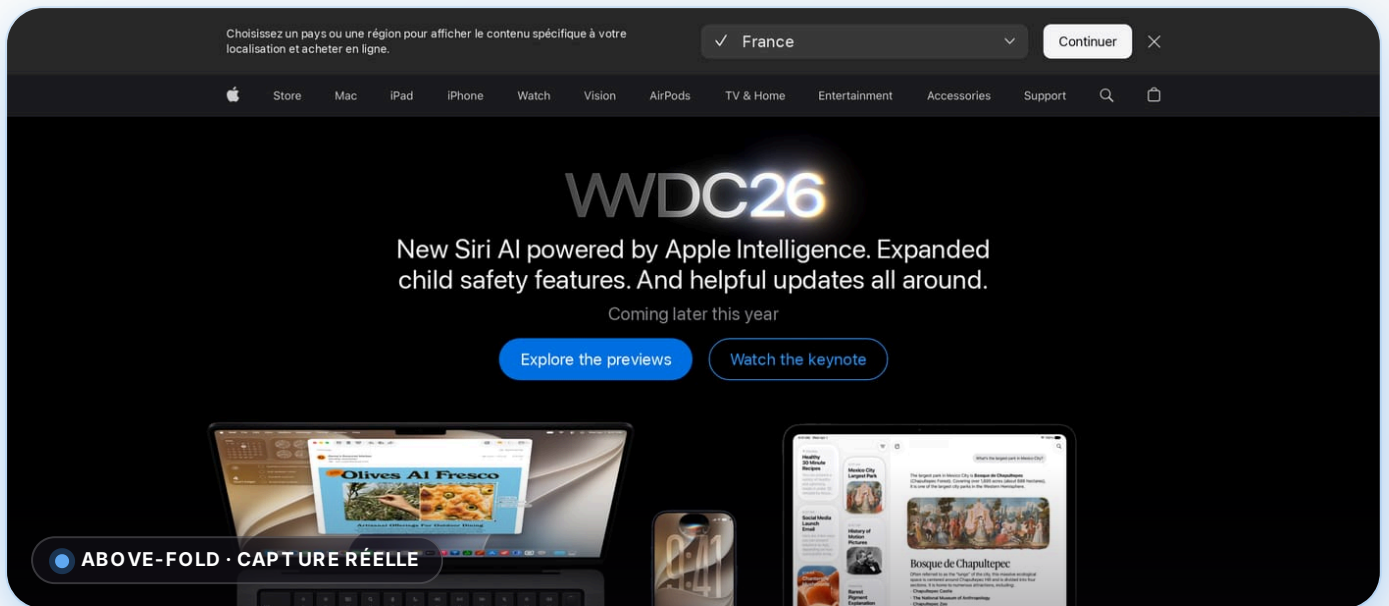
Choisissez un pays ou une région pour afficher le contenu spécifique à votre localisation et acheter en ligne.

✓ France

Continuer

Store Mac iPad iPhone Watch Vision AirPods TV & Home Entertainment Accessories Support

WWDC26

New Siri AI powered by Apple Intelligence. Expanded child safety features. And helpful updates all around.

Coming later this year

Explore the previews

Watch the keynote

Olives Al Fresco

9:41

Bosque de Chapultepec

ABOVE-FOLD · CAPTURE RÉELLE